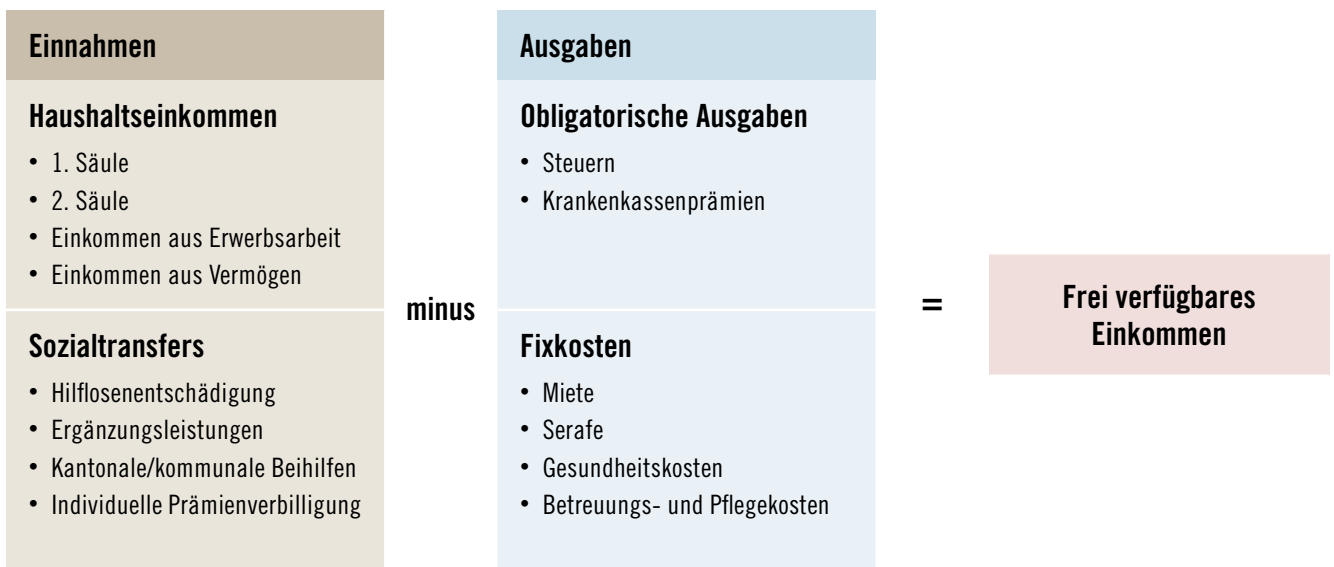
Einnahmen

Haushaltseinkommen

- 1. Säule
- 2. Säule
- Einkommen aus Erwerbsarbeit
- Einkommen aus Vermögen

Sozialtransfers

- Hilflosenentschädigung
- Ergänzungsleistungen
- Kantonale/kommunale Beihilfen
- Individuelle Prämienverbilligung

minus

Ausgaben

Obligatorische Ausgaben

- Steuern
- Krankenkassenprämien

Fixkosten

- Miete
- Serafe
- Gesundheitskosten
- Betreuungs- und Pflegekosten

=

Frei verfügbares Einkommen